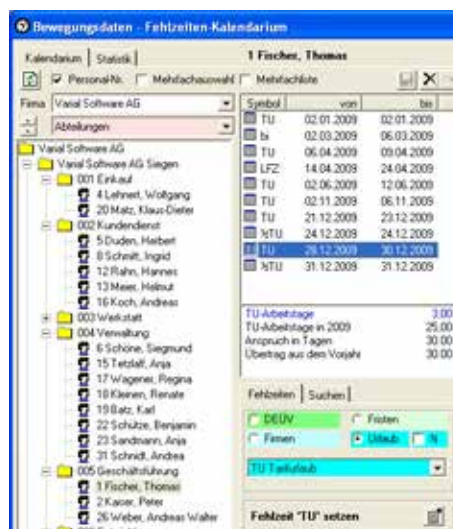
Bewegungsdaten - Fehlzeiten-Kalendarium

Kalendarium | Statistik

Personal-Nr. Mehrfachauswahl Mehrfachliste

Firma Varial Software AG

Abteilungen

Varial Software AG
Varial Software AG Siegen
001 Einkauf
4 Lehnert, Wolfgang
20 Matz, Klaus-Dieter
002 Kundendienst
5 Duden, Herbert
8 Schmitt, Ingrid
12 Rahn, Hannes
13 Meier, Helmut
16 Koch, Andreas
003 Werkstatt
004 Verwaltung
6 Schöne, Siegmund
15 Tetzlaff, Anja
17 Wagener, Regina
18 Kleinen, Renate
19 Batz, Karl
22 Schulze, Benjamin
23 Sandmann, Anja
31 Schmidt, Andrea
005 Geschäftsführung
1 Fischer, Thomas
2 Kaiser, Peter
26 Weber, Andreas Walter

1 Fischer, Thomas

| Symbol | von | bis |
|---|---|---|
| TU | 02.01.2009 | 02.01.2009 |
| bi | 02.03.2009 | 06.03.2009 |
| TU | 06.04.2009 | 09.04.2009 |
| LFZ | 14.04.2009 | 24.04.2009 |
| TU | 02.06.2009 | 12.06.2009 |
| TU | 02.11.2009 | 06.11.2009 |
| TU | 21.12.2009 | 23.12.2009 |
| ½TU | 24.12.2009 | 24.12.2009 |
| TU | 28.12.2009 | 30.12.2009 |
| ½TU | 31.12.2009 | 31.12.2009 |

TU-Arbeitstage 3,00
TU-Arbeitstage in 2009 25,00
Anspruch in Tagen 30,00
Übertrag aus dem Vorjahr 30,00

Fehlzeiten | Suchen

DEÜV Fristen
Firmen Urlaub ½

TU Tarifurlaub

Fehlzeit "TU" setzen